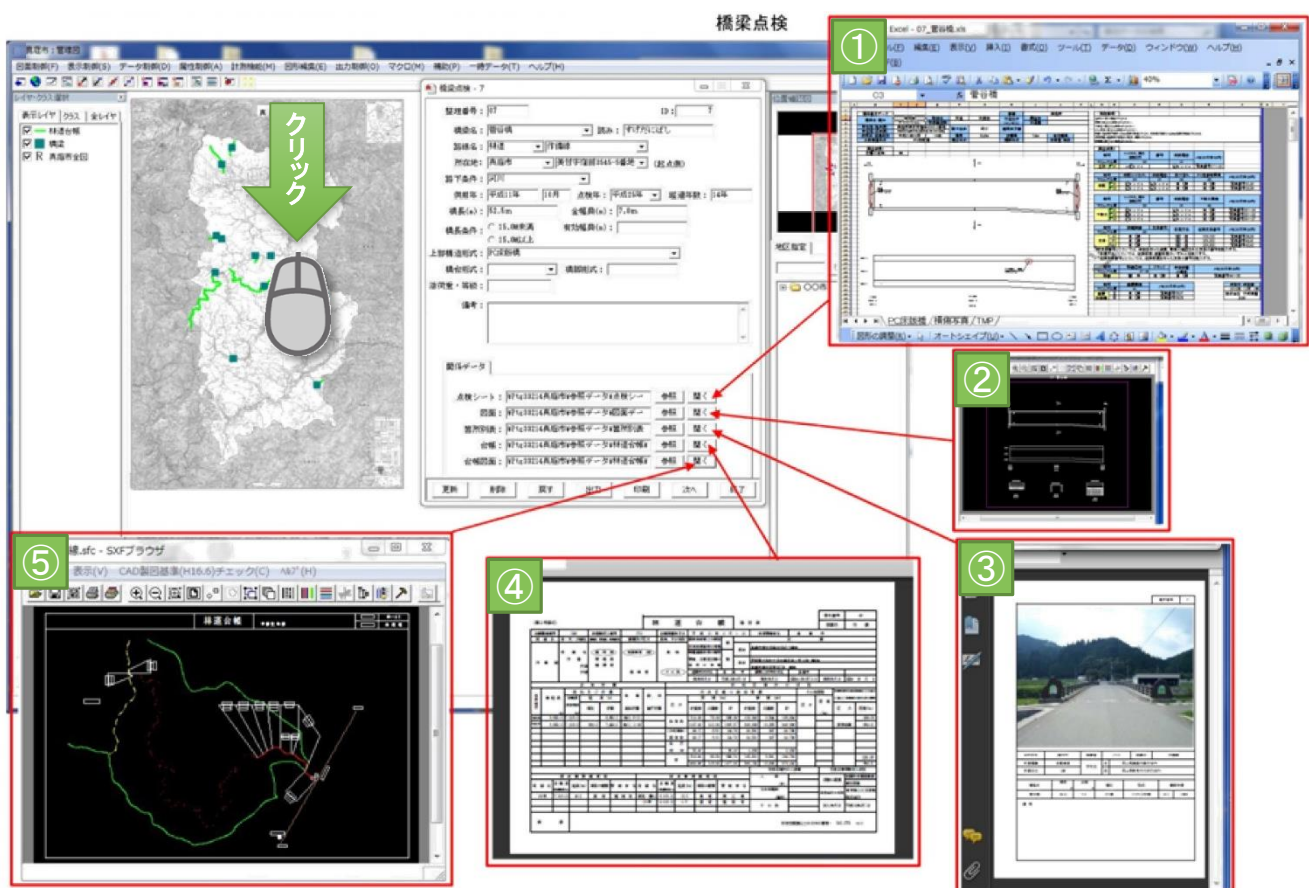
橋梁点検

①
Excel - 07_菅谷橋.xls
ル(E) 編集(E) 表示(V) 挿入(I) 書式(O) ツール(T) データ(D) ウィンドウ(W) ヘルプ(H)
40%
C3
菅谷橋
PC床版橋 / 橋梁写真 / TMP
図形の調整(R) オートシェイプ(U)

管理者：管理図
図面制御(F) 表示制御(V) データ制御(D) 属性制御(A) 計測機能(M) 図形編集(E) 出力制御(O) マクロ(M) 補助(P) 一時データ(T) ヘルプ(H)
レイヤ・クラス選択
表示レイヤ クラス 全レイヤ
林道台帳
橋梁
R 具施市全図

クリック

橋梁点検 - 7
整理番号： 07
ID： 7
橋梁名： 菅谷橋
読み： すげたにばし
路線名： 林道 作業路
所在地： 具施市 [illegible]
(起点側)
路下条件： 河川
供用年： 平成11年 10月
点検年： 平成25年
経過年数： 14年
橋長(m)： 12.5m
全幅員(m)： 7.0m
橋長条件： 15.0m未満 15.0m以上
有効幅員(m)：
上部構造形式： PC床版橋
橋台形式：
橋脚形式：
健全度・等級：
備考：
関係データ
点検シート： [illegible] 参照 開く
図面： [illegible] 参照 開く
箇所別表： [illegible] 参照 開く
台帳： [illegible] 参照 開く
台帳図面： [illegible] 参照 開く
更新 削除 戻す 出力 印刷 次へ 終了

地区指定
〇〇市

②

③

④
林道台帳

⑤
線.sfc - SXFブラウザ
表示(V) CAD製図基準(H16.6)チェック(C) ヘルプ(H)
林道台帳